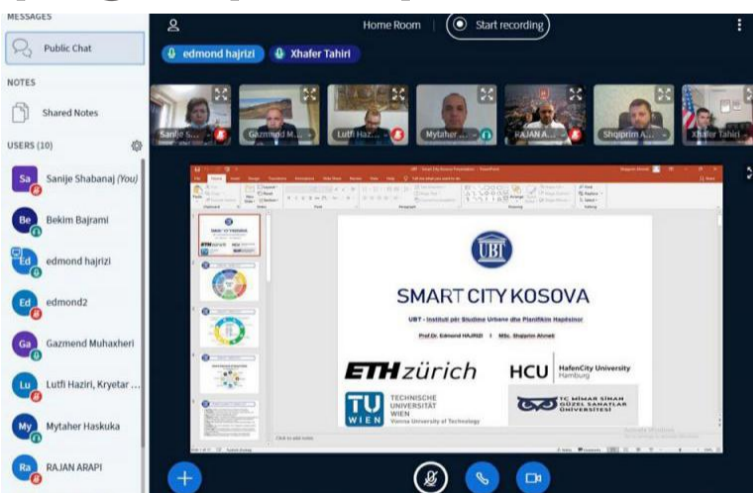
MESSAGES

Public Chat

NOTES

Shared Notes

USERS (10)

Sa Sanije Shabanaj (You)

Be Bekim Bajrami

Ed edmond hajrizi

Ed edmond2

Ga Gazmend Muhaxheri

Lu Lutfi Haziri, Kryetar ...

My Mytaher Haskuka

Ra RAJAN ARAPI

Home Room

Start recording

edmond hajrizi

Xhafer Tahiri

Sanije S...

Gazmend M...

Lutfi Haz...

Mytaher ...

RAJAN A...

Shqiprim A...

Xhafer Tahiri

UBT

SMART CITY KOSOVA

UBT - Instituti për Studime Urbane dhe Planifikim Hapësinor

Prof Dr. Edmond HAJRIZI | MSc. Shqiprim Ahmeti

ETH zürich

HCU HafenCity University Hamburg

TU WIEN TECHNISCHE UNIVERSITÄT WIEN Vienna University of Technology

MİMAR SİNAN GÜZEL SANATLAR ÜNİVERSİTESİ

Click to add notes